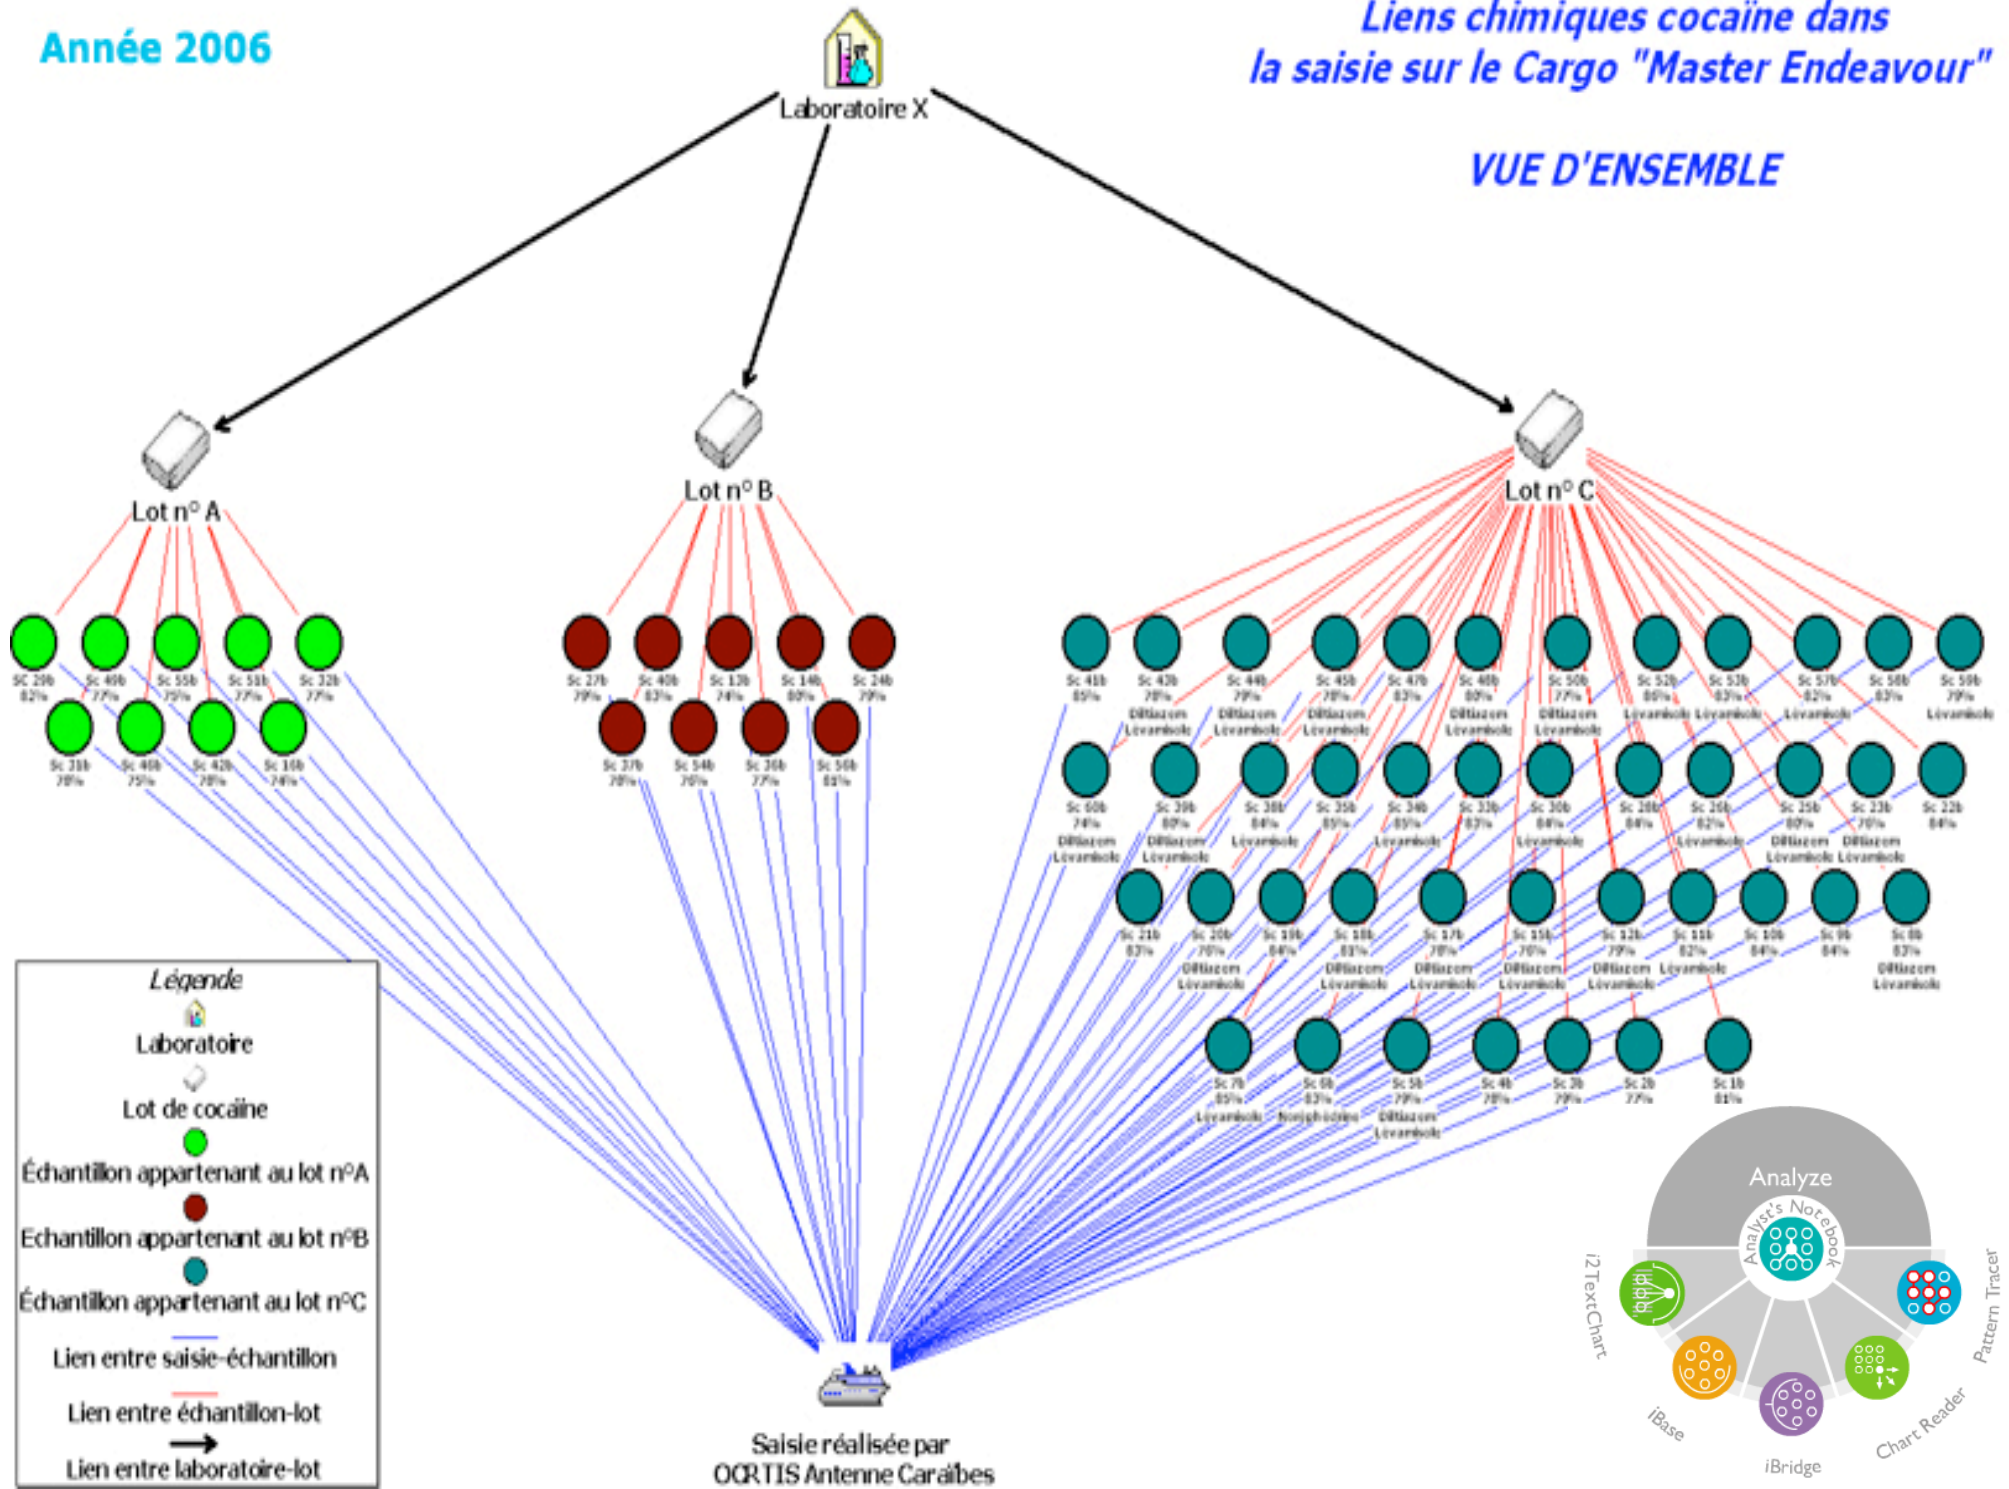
Année 2006

Liens chimiques cocaïne dans la saisie sur le Cargo "Master Endeavour"

VUE D'ENSEMBLE

Laboratoire X

Lot n° A

Lot n° B

Lot n° C

Sc 29b 82%
Sc 40b 77%
Sc 55b 75%
Sc 58b 77%
Sc 32b 77%
Sc 31b 78%
Sc 46b 75%
Sc 42b 78%
Sc 16b 74%

Sc 27b 79%
Sc 40b 83%
Sc 13b 74%
Sc 14b 80%
Sc 24b 79%
Sc 37b 78%
Sc 54b 76%
Sc 36b 77%
Sc 56b 81%

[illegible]

Légende
Laboratoire
Lot de cocaïne
Échantillon appartenant au lot n°A
Echantillon appartenant au lot n°B
Échantillon appartenant au lot n°C
Lien entre saisie-échantillon
Lien entre échantillon-lot
Lien entre laboratoire-lot

Saisie réalisée par OCRTIS Antenne Caraïbes

Analyze
Analyst's Notebook
i2 TextChart
Pattern Tracer
iBase
iBridge
Chart Reader